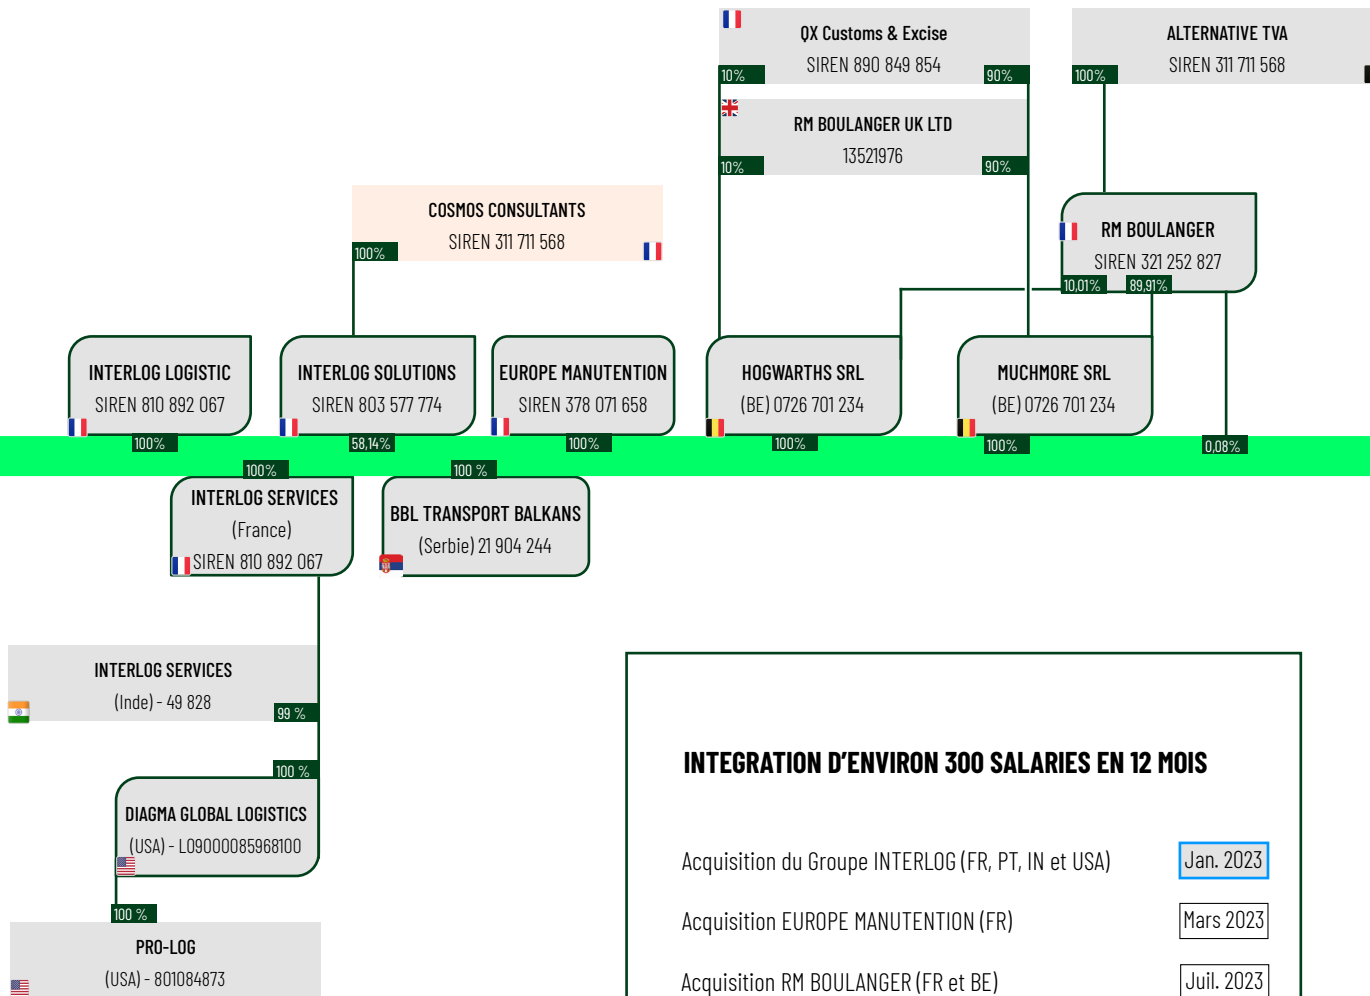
QX Customs & Excise
SIREN 890 849 854
10%
90%

ALTERNATIVE TVA
SIREN 311 711 568
100%

RM BOULANGER UK LTD
13521976
10%
90%

COSMOS CONSULTANTS
SIREN 311 711 568
100%

RM BOULANGER
SIREN 321 252 827
10,01%
89,91%

INTERLOG LOGISTIC
SIREN 810 892 067
100%

INTERLOG SOLUTIONS
SIREN 803 577 774
58,14%

EUROPE MANUTENTION
SIREN 378 071 658
100%

HOGWARTHS SRL
(BE) 0726 701 234
100%

MUCHMORE SRL
(BE) 0726 701 234
100%

0,08%

100%
INTERLOG SERVICES
(France)
SIREN 810 892 067

100 %
BBL TRANSPORT BALKANS
(Serbie) 21 904 244

INTERLOG SERVICES
(Inde) - 49 828
99 %

100 %
DIAGMA GLOBAL LOGISTICS
(USA) - L09000085968100

100 %
PRO-LOG
(USA) - 801084873

INTEGRATION D'ENVIRON 300 SALARIES EN 12 MOIS

Acquisition du Groupe INTERLOG (FR, PT, IN et USA) Jan. 2023

Acquisition EUROPE MANUTENTION (FR) Mars 2023

Acquisition RM BOULANGER (FR et BE) Juil. 2023